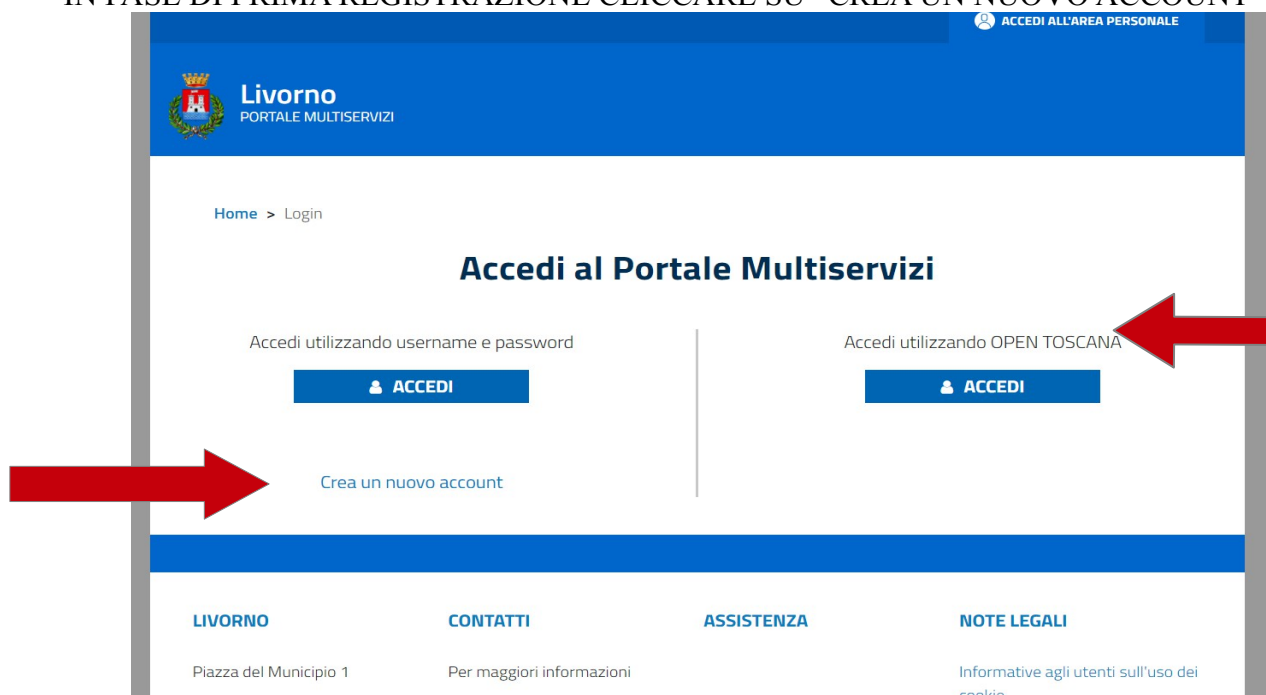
IN FASE DI PRIMA REGISTRAZIONE CLICCARE SU "CREA UN NUOVO ACCOUNT"

ACCEDI ALL'AREA PERSONALE

Livorno
PORTALE MULTISERVIZI

Home > Login

Accedi al Portale Multiservizi

Accedi utilizzando username e password

ACCEDI

Crea un nuovo account

Accedi utilizzando OPEN TOSCANA

ACCEDI

LIVORNO

Piazza del Municipio 1

CONTATTI

Per maggiori informazioni

ASSISTENZA

NOTE LEGALI

Informative agli utenti sull'uso dei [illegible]